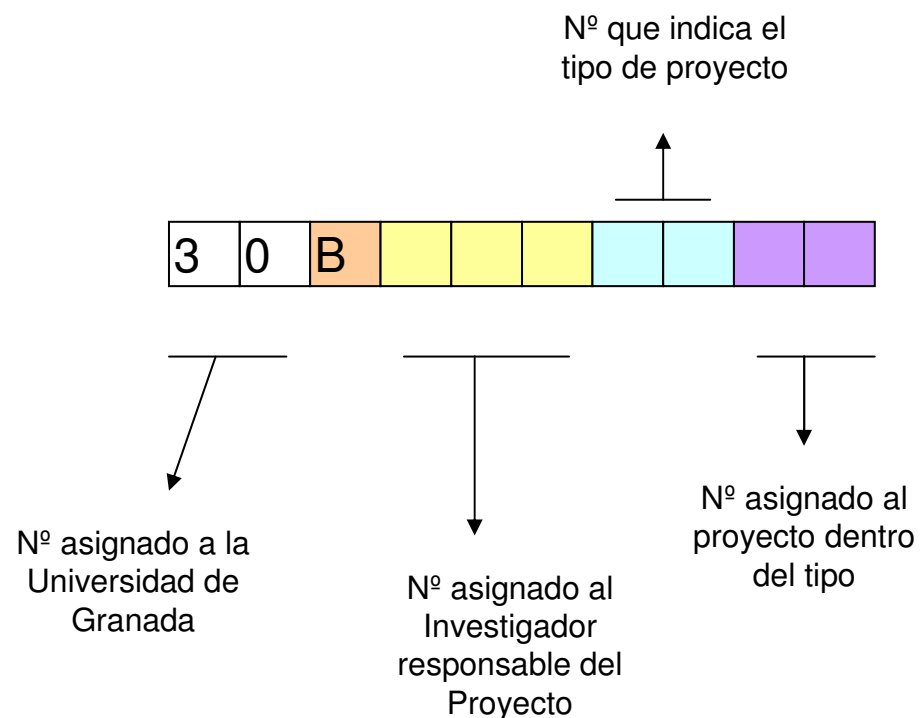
Nº que indica el tipo de proyecto

| 3 | 0 | B | | | | | | | |
|---|---|---|---|---|---|---|---|---|---|

Nº asignado a la Universidad de Granada

Nº asignado al Investigador responsable del Proyecto

Nº asignado al proyecto dentro del tipo